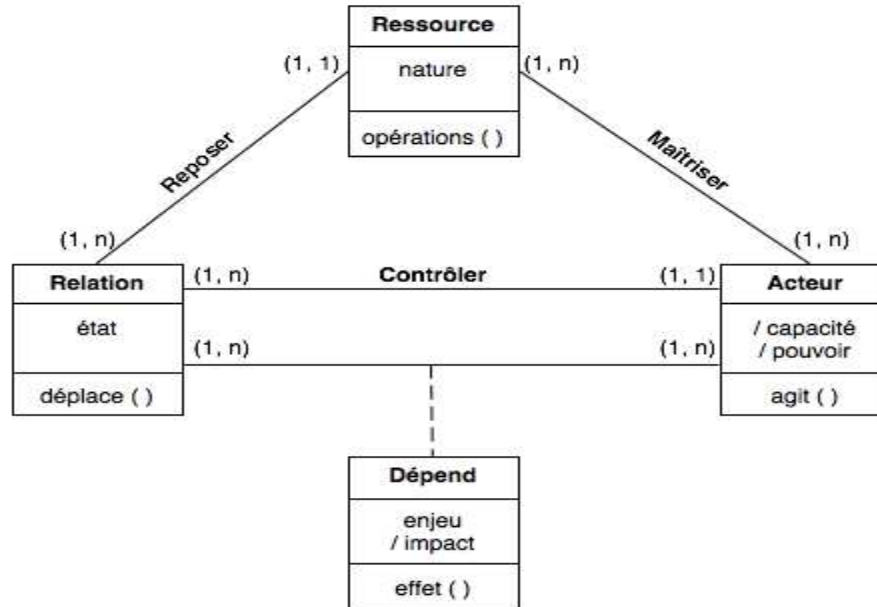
Ressource

nature

opérations ( )

(1, 1)

(1, n)

Reposer

Maîtriser

(1, n)

(1, n)

Relation

état

déplace ( )

(1, n)

Contrôler

(1, 1)

(1, n)

(1, n)

Acteur

/ capacité
/ pouvoir

agit ( )

Dépend

enjeu
/ impact

effet ( )